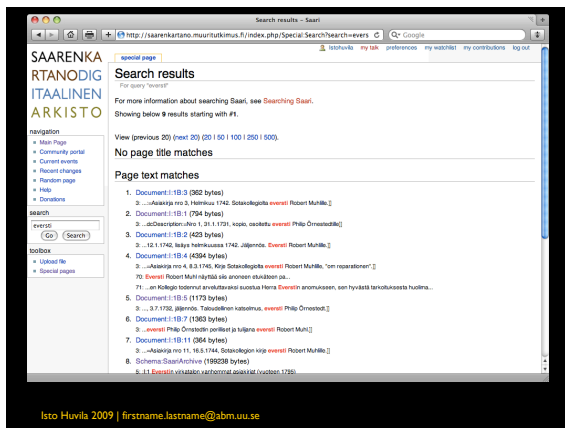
Search results – Saari

http://saarenkartano.muuritutkimus.fi/index.php/Special:Search?search=everst

Google

SAARENKARTANODIGITAALINENARKISTO

special page

Istohuvila my talk preferences my watchlist my contributions log out

Search results

For query "everst"

For more information about searching Saari, see Searching Saari.

Showing below 9 results starting with #1.

View (previous 20) (next 20) (20 | 50 | 100 | 250 | 500).

No page title matches

Page text matches

1. Document:I:1B:3 (362 bytes)
3: ....=Asiakirja nro 3, Helmikuu 1742. Sotakollegiolta everstí Robert Muhille.]]

2. Document:I:1B:1 (794 bytes)
3: ....dcDescription:=Nro 1, 31.1.1731, kopio, osoitettu everstí Philip Örnestedtille]]

3. Document:I:1B:2 (423 bytes)
3: ....12.1.1742, lisäys helmikuussa 1742. Jäljennös. Everstí Robert Muhl.]]

4. Document:I:1B:4 (4394 bytes)
3: ....=Asiakirja nro 4, 8.3.1745, Kirje Sotakollegiolta everstí Robert Muhille, "om reparationen".]]
70: Everstí Robert Muhl näyttää siis anoneen etukäteen pa...
71: ....en Kollegio todennut arvoluttavaksi suostua Herra Everstin anomukseen, sen hyvästä tarkoituksesta huolima...

5. Document:I:1B:5 (1173 bytes)
3: ....., 3.7.1732, jäljennös. Taloudellinen katselmus, everstí Philip Örnestedt.]]

6. Document:I:1B:7 (1363 bytes)
3: ....everstí Philip Örnstedtin perilliset ja tuiljana everstí Robert Muhl.]]

7. Document:I:1B:11 (364 bytes)
3: ....=Asiakirja nro 11, 16.5.1744, Sotakollegion kirje everstí Robert Muhl.]]

8. Schema:SaariArchive (199238 bytes)
5: :I:1 Everstin virkatalon vanhemmat asiakirjat (vuoteen 1795)

navigation
Main Page
Community portal
Current events
Recent changes
Random page
Help
Donations

search
everst
Go Search

toolbox
Upload file
Special pages

Isto Huvila 2009 | firstname.lastname@abm.uu.se